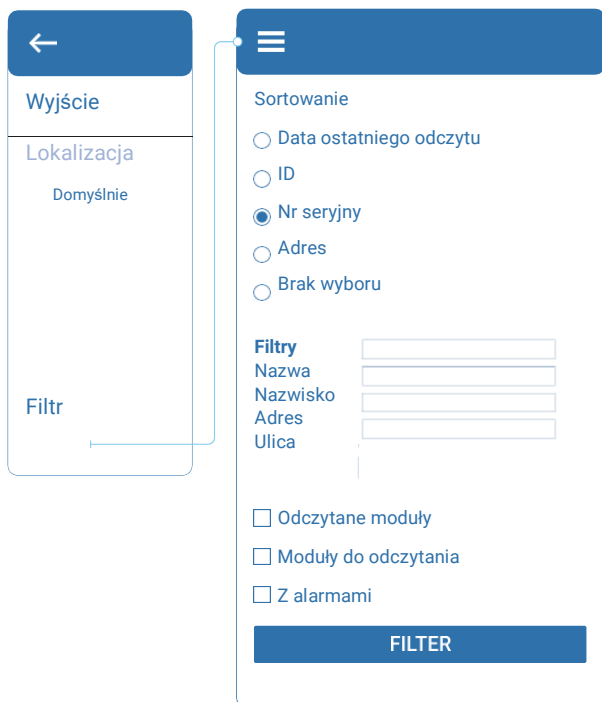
Wyjście

Lokalizacja

Domyślnie

Filtr

Sortowanie

Data ostatniego odczytu

ID

Nr seryjny

Adres

Brak wyboru

Filtry

Nazwa

Nazwisko

Adres

Ulica

Odczytane moduły

Moduły do odczytania

Z alarmami

FILTER